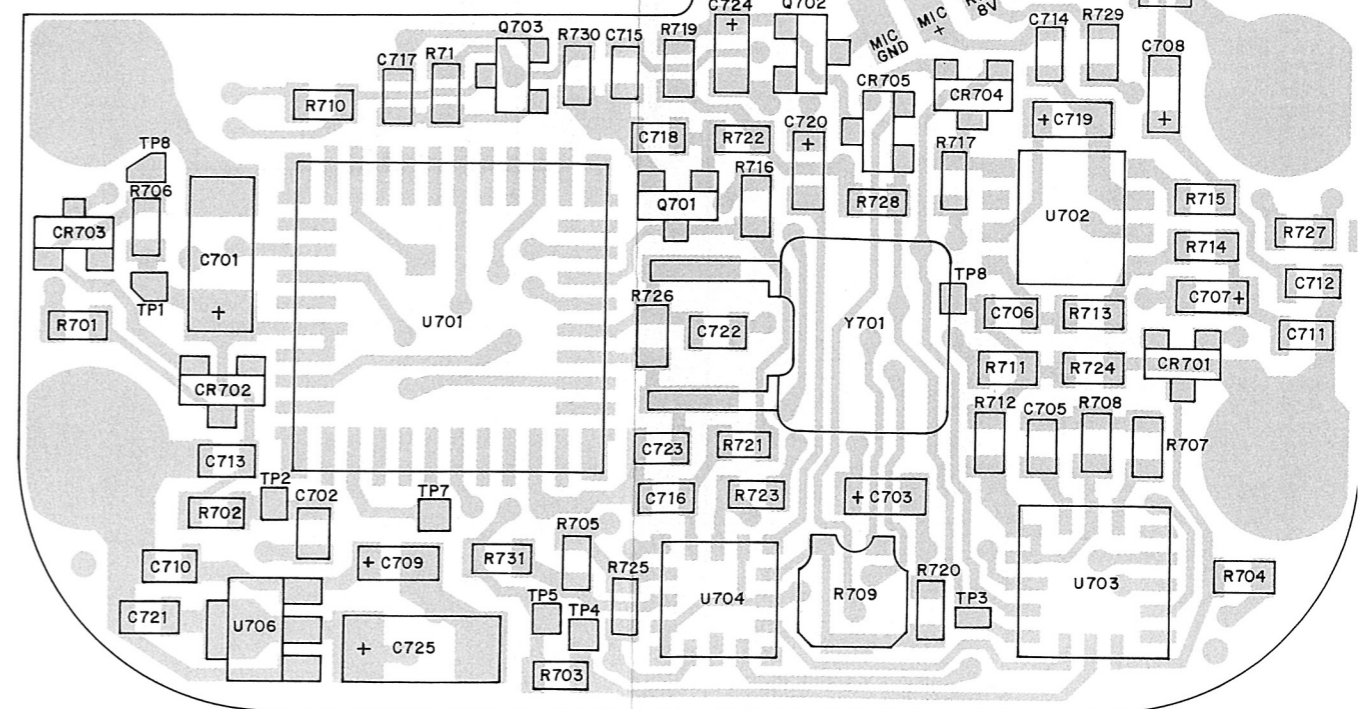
C724
Q702
MIC GND
MIC +
8V
C714
R729
C708
Q703
R730
C715
R719
C717
R71
R710
CR705
CR704
+ C719
+
C718
R722
C720
+
R717
TP8
R706
R716
Q701
R728
U702
R715
CR703
C701
R727
R714
TP1
TP8
C712
R726
C707+
+
R701
U701
C722
Y701
C706
R713
C711
CR702
R711
R724
CR701
R712
C705
R708
C713
C723
R721
R707
TP2
C702
TP7
C716
R723
+ C703
R702
R705
C710
+ C709
R731
R725
R720
U703
R704
TP5
TP4
U704
R709
TP3
C721
U706
+ C725
R703